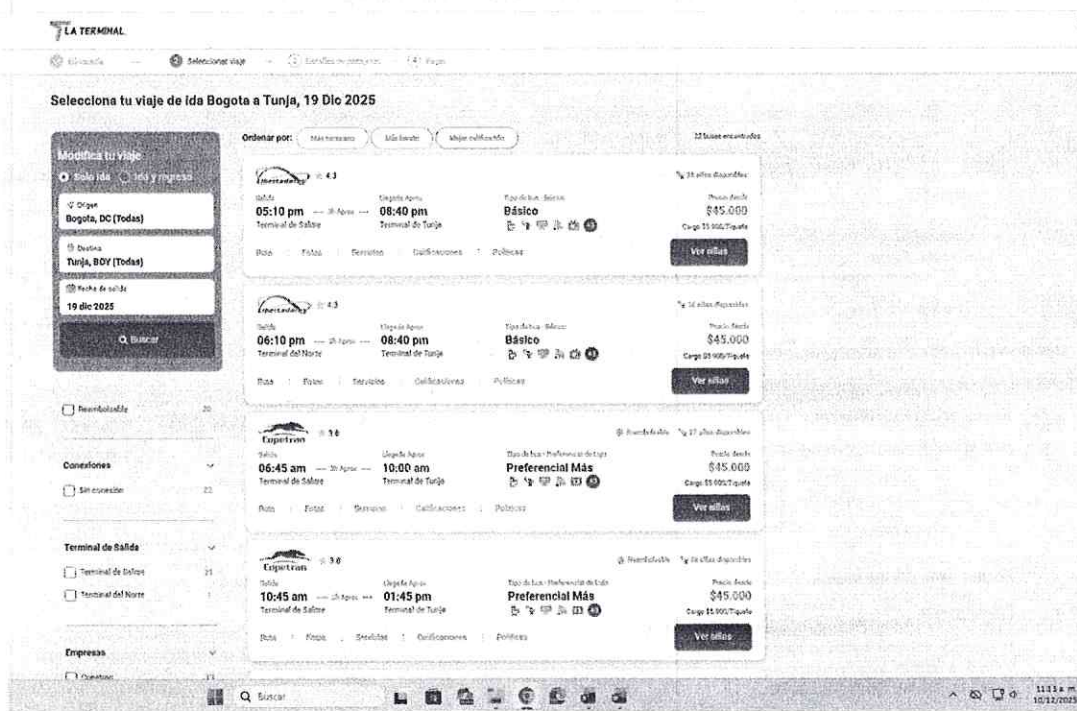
LA TERMINAL

Búsqueda — Seleccionar viaje — (3) Detalles de pasajeros — (4) Pago

Selecciona tu viaje de ida Bogota a Tunja, 19 Dic 2025

Modifica tu viaje
Solo ida  Ida y regreso

Origen
Bogota, DC (Todas)

Destino
Tunja, BOY (Todas)

Fecha de salida
19 dic 2025

Buscar

Reembolsable 20

Conexiones
Sin conexión 22

Terminal de Salida
Terminal de Salitre 21
Terminal del Norte 1

Empresas
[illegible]

Ordenar por: Más temprano | Más barato | Mejor calificados

22 buses encontrados

Libertadores 4.3
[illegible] sillas disponibles
Salida
05:10 pm — 3h Aprox — 08:40 pm
Terminal de Salitre
Llegada Aprox
Terminal de Tunja
Tipo de bus · Básico
Básico
Precio desde
$45.000
Cargo $5.000/Tiquete
Ruta | Fotos | Servicios | Calificaciones | Políticas
Ver sillas

Libertadores 4.3
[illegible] sillas disponibles
Salida
06:10 pm — 2h Aprox — 08:40 pm
Terminal del Norte
Llegada Aprox
Terminal de Tunja
Tipo de bus · Básico
Básico
Precio desde
$45.000
Cargo $5.000/Tiquete
Ruta | Fotos | Servicios | Calificaciones | Políticas
Ver sillas

Copetran 3.0
Reembolsable  17 sillas disponibles
Salida
06:45 am — 3h Aprox — 10:00 am
Terminal de Salitre
Llegada Aprox
Terminal de Tunja
Tipo de bus · Preferencial de Lujo
Preferencial Más
Precio desde
$45.000
Cargo $5.000/Tiquete
Ruta | Fotos | Servicios | Calificaciones | Políticas
Ver sillas

Copetran 3.0
Reembolsable  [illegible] sillas disponibles
Salida
10:45 am — 3h Aprox — 01:45 pm
Terminal de Salitre
Llegada Aprox
Terminal de Tunja
Tipo de bus · Preferencial de Lujo
Preferencial Más
Precio desde
$45.000
Cargo $5.000/Tiquete
Ruta | Fotos | Servicios | Calificaciones | Políticas
Ver sillas

Buscar

11:13 a.m.
10/12/2025